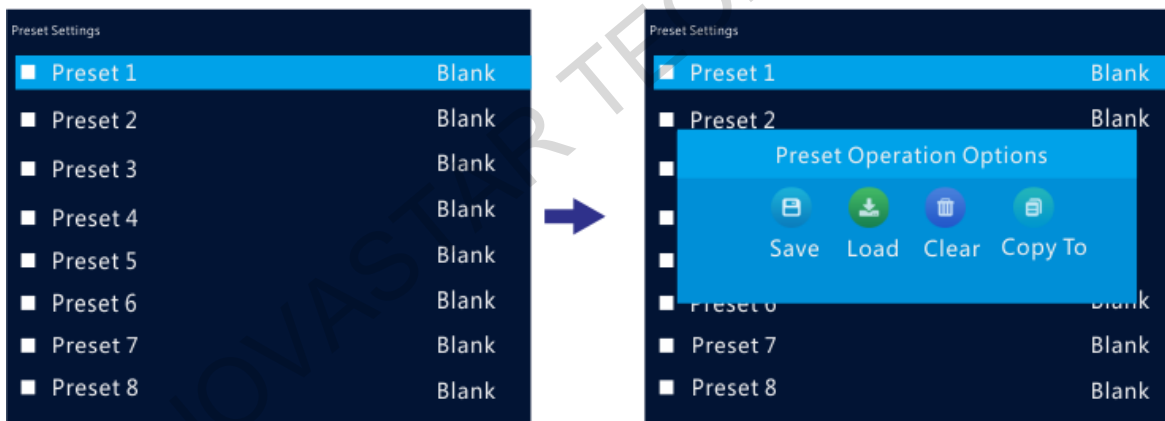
Preset Settings

Preset 1 Blank
Preset 2 Blank
Preset 3 Blank
Preset 4 Blank
Preset 5 Blank
Preset 6 Blank
Preset 7 Blank
Preset 8 Blank

Preset Settings

Preset 1 Blank
Preset 2 Blank

Preset Operation Options

Save Load Clear Copy To

Preset 6 Blank
Preset 7 Blank
Preset 8 Blank

NOVASTAR TEC